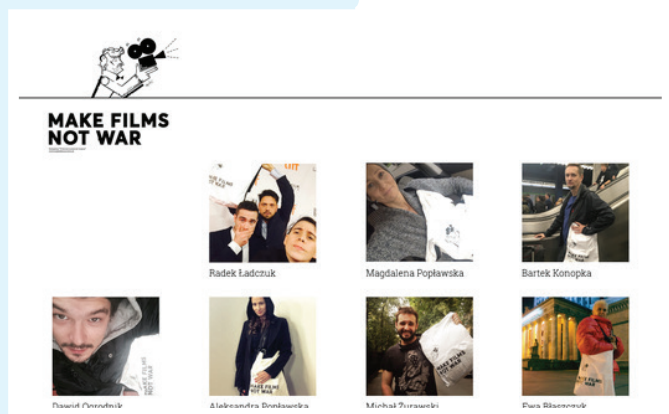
MAKE FILMS NOT WAR

MAKE FILMS NOT WAR

Radek Ładczuk

Magdalena Popławska

Bartek Konopka

MAKE FILMS NOT WAR

Dawid Ogrodnik

Aleksandra Popławska

MAKE FILMS NOT WAR

Michał Żurawski

Ewa Błaszczyk